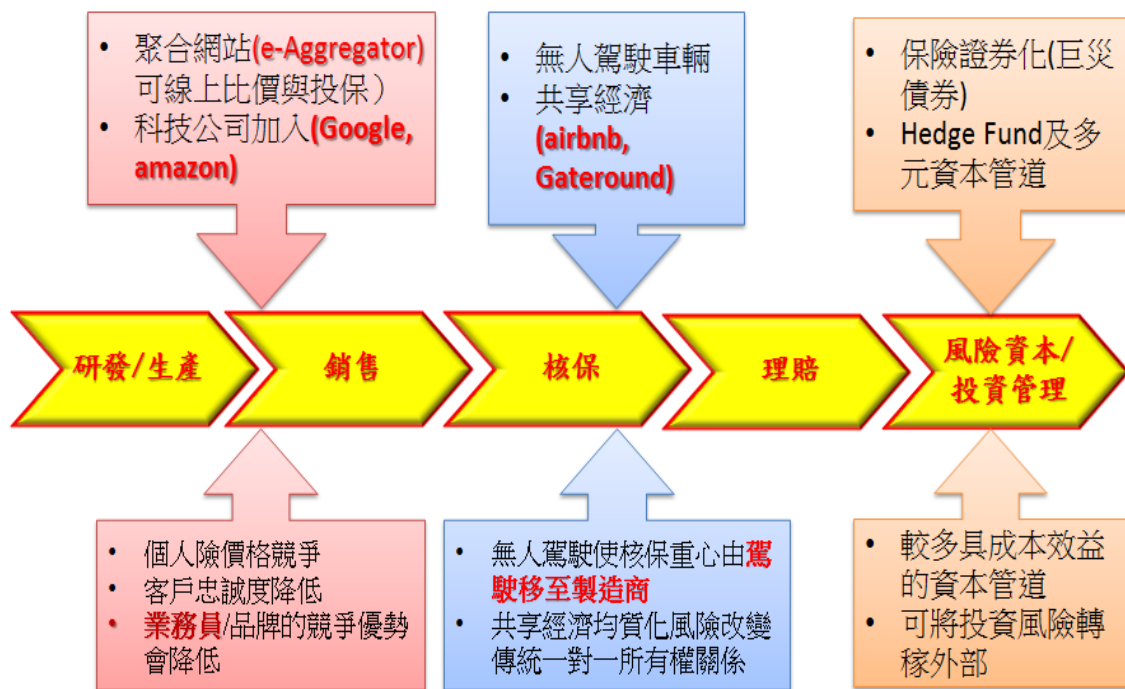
• 聚合網站(e-Aggregator)可線上比價與投保）
• 科技公司加入(Google, amazon)

• 無人駕駛車輛
• 共享經濟 (airbnb, Gateround)

• 保險證券化(巨災債券)
• Hedge Fund及多元資本管道

研發/生產

銷售

核保

理賠

風險資本/投資管理

• 個人險價格競爭
• 客戶忠誠度降低
• 業務員/品牌的競爭優勢會降低

• 無人駕駛使核保重心由駕駛移至製造商
• 共享經濟均質化風險改變傳統一對一所有權關係

• 較多具成本效益的資本管道
• 可將投資風險轉稼外部